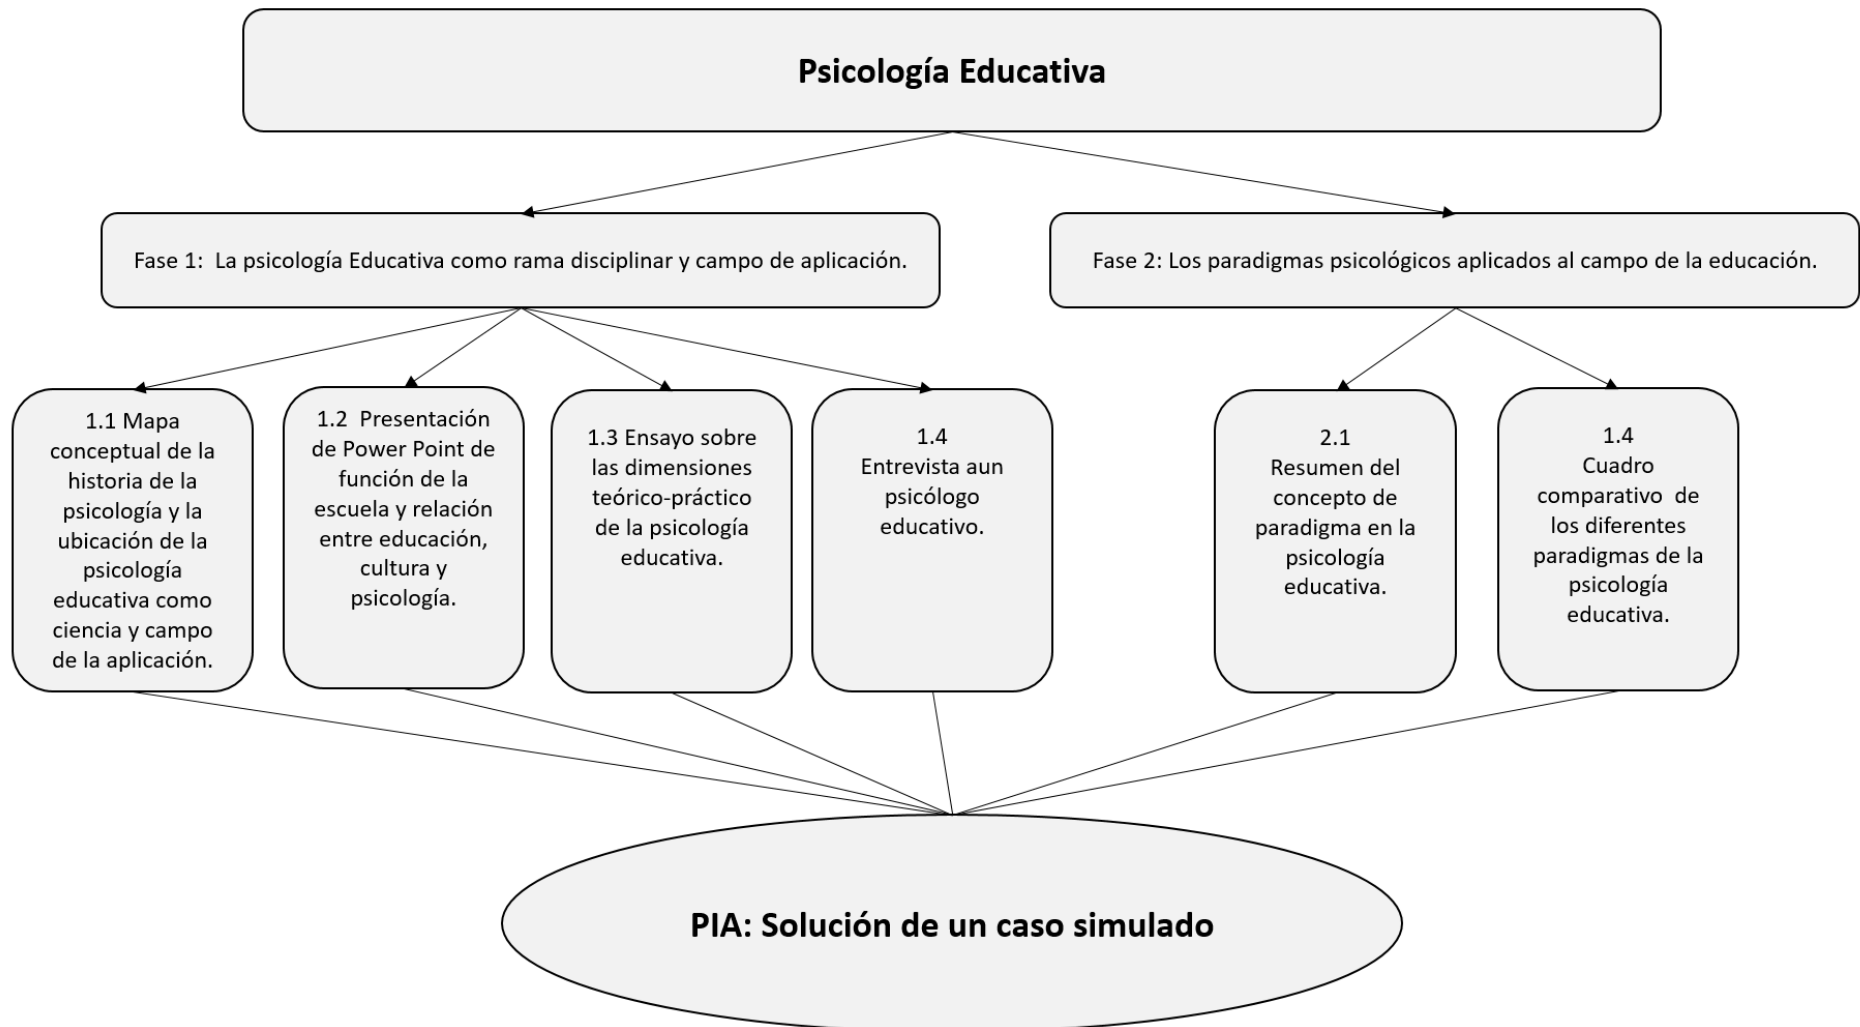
Psicología Educativa

Fase 1: La psicología Educativa como rama disciplinar y campo de aplicación.

Fase 2: Los paradigmas psicológicos aplicados al campo de la educación.

1.1 Mapa conceptual de la historia de la psicología y la ubicación de la psicología educativa como ciencia y campo de la aplicación.

1.2 Presentación de Power Point de función de la escuela y relación entre educación, cultura y psicología.

1.3 Ensayo sobre las dimensiones teórico-práctico de la psicología educativa.

1.4 Entrevista aun psicólogo educativo.

2.1 Resumen del concepto de paradigma en la psicología educativa.

1.4 Cuadro comparativo de los diferentes paradigmas de la psicología educativa.

PIA: Solución de un caso simulado